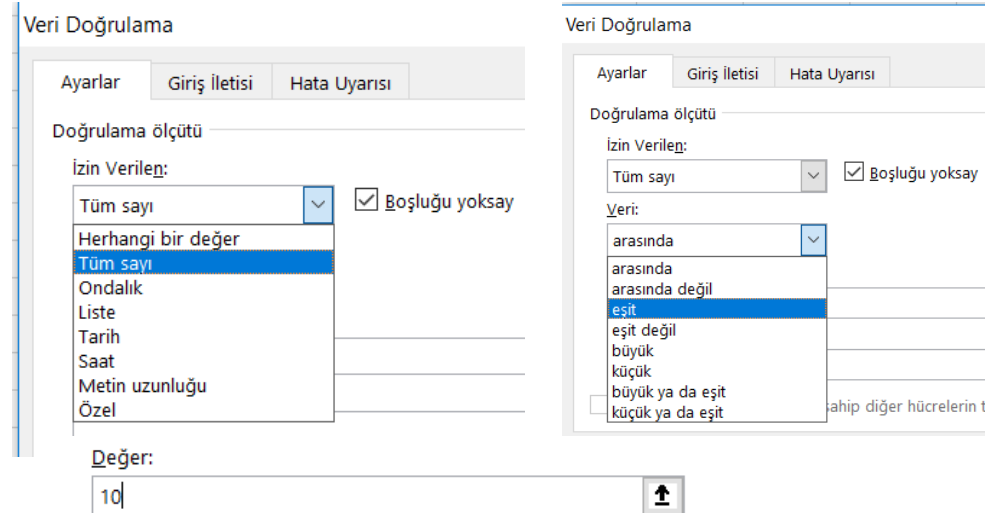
Veri Doğrulama

Ayarlar | Giriş İletisi | Hata Uyarısı

Doğrulama ölçütü

İzin Verilen:

Tüm sayı

Boşluğu yoksay

Herhangi bir değer
Tüm sayı
Ondalık
Liste
Tarih
Saat
Metin uzunluğu
Özel

Değer:

10

Veri Doğrulama

Ayarlar | Giriş İletisi | Hata Uyarısı

Doğrulama ölçütü

İzin Verilen:

Tüm sayı

Boşluğu yoksay

Veri:

arasında

arasında
arasında değil
eşit
eşit değil
büyük
küçük
büyük ya da eşit
küçük ya da eşit

sahip diğer hücrelerin t